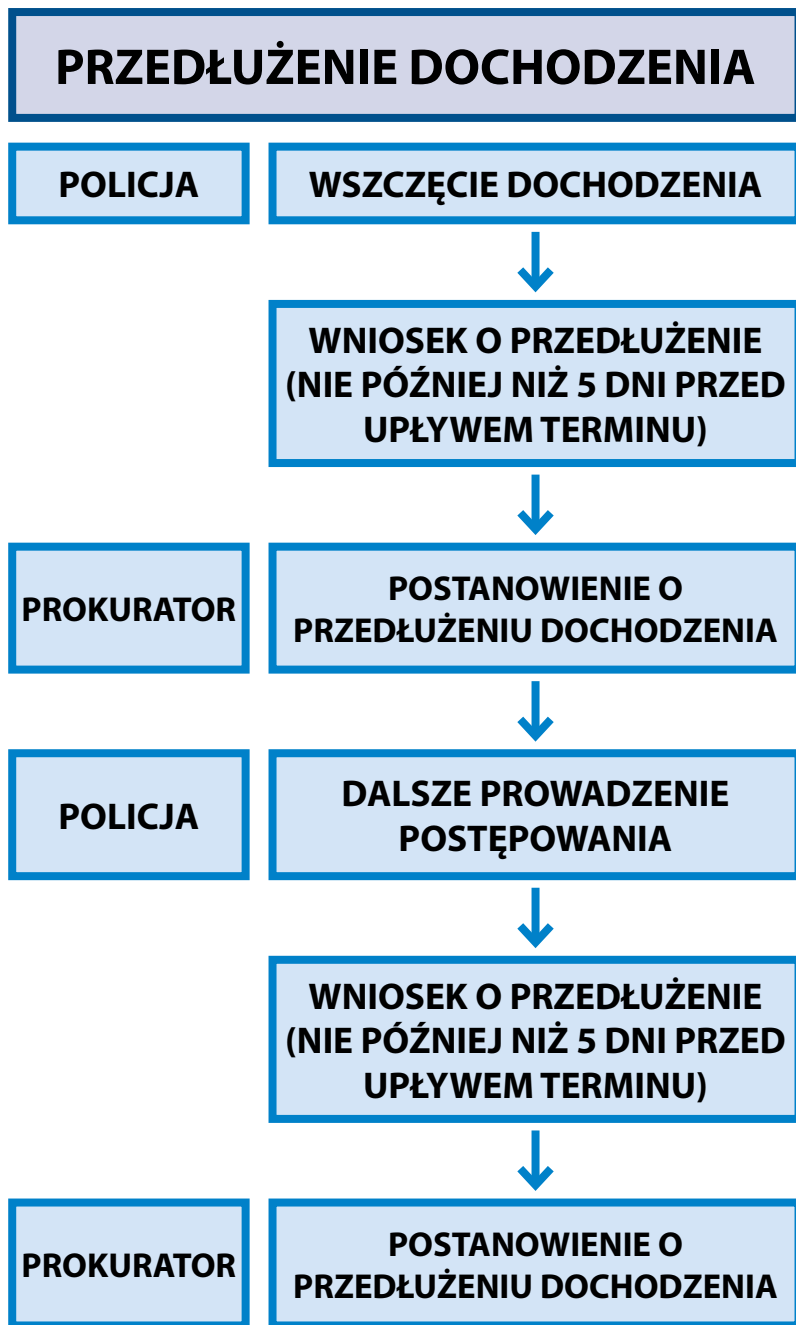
PRZEDŁUŻENIE DOCHODZENIA

POLICJA

WSZCZĘCIE DOCHODZENIA

WNIOSEK O PRZEDŁUŻENIE (NIE PÓŹNIEJ NIŻ 5 DNI PRZED UPŁYWEM TERMINU)

PROKURATOR

POSTANOWIENIE O PRZEDŁUŻENIU DOCHODZENIA

POLICJA

DALSZE PROWADZENIE POSTĘPOWANIA

WNIOSEK O PRZEDŁUŻENIE (NIE PÓŹNIEJ NIŻ 5 DNI PRZED UPŁYWEM TERMINU)

PROKURATOR

POSTANOWIENIE O PRZEDŁUŻENIU DOCHODZENIA